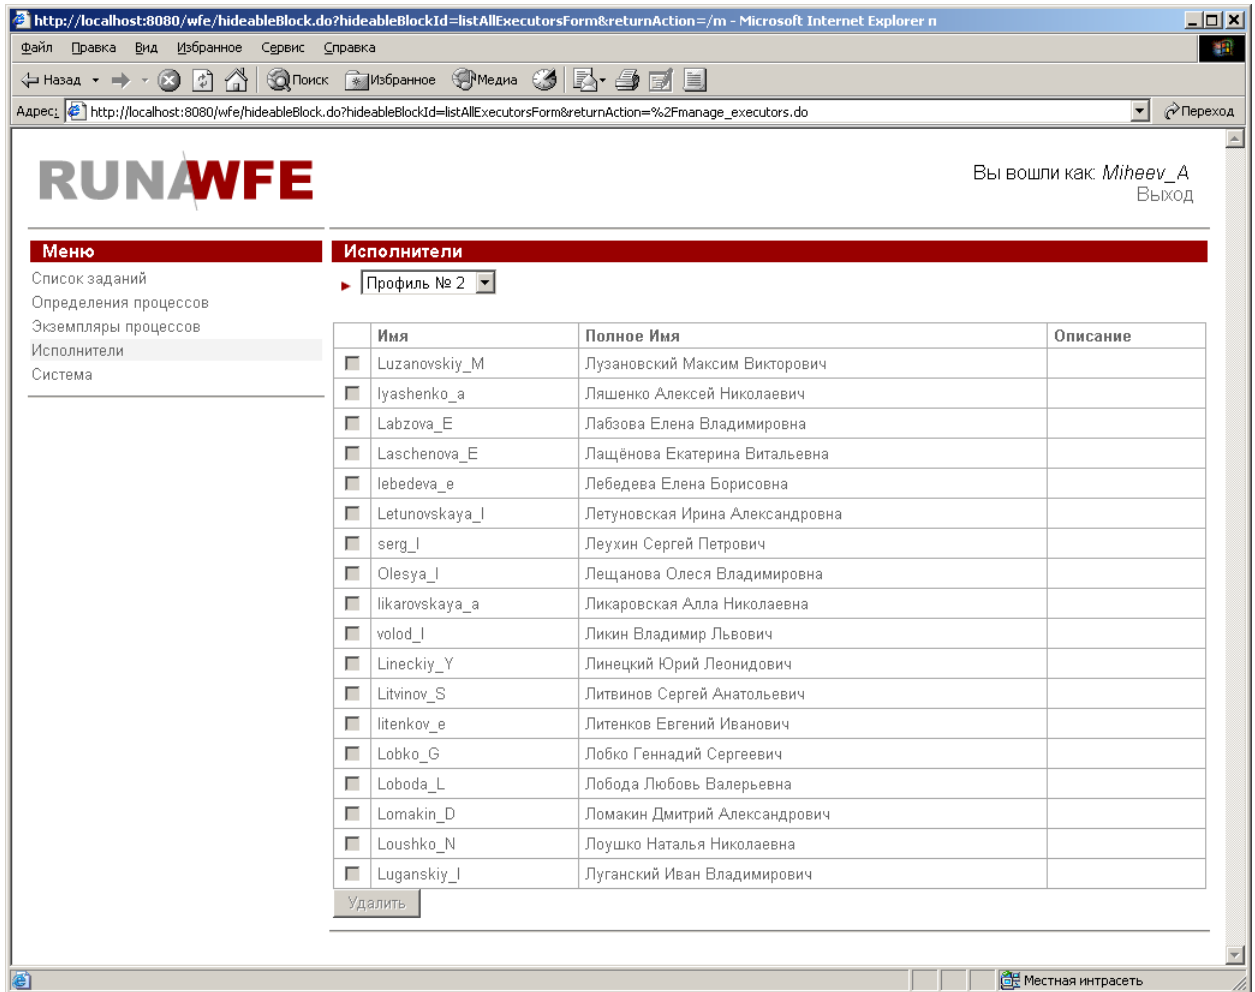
http://localhost:8080/wfe/hideableBlock.do?hideableBlockId=listAllExecutorsForm&returnAction=/m - Microsoft Internet Explorer п

Файл Правка Вид Избранное Сервис Справка

Назад Поиск Избранное Медиа

Адрес: http://localhost:8080/wfe/hideableBlock.do?hideableBlockId=listAllExecutorsForm&returnAction=%2Fmanage_executors.do Переход

RUNAWFE

Вы вошли как: Miheev_A
Выход

Меню
Список заданий
Определения процессов
Экземпляры процессов
Исполнители
Система

Исполнители

Профиль № 2

| | Имя | Полное Имя | Описание |
|---|---|---|---|
| | Luzanovskiy_M | Лузановский Максим Викторович | |
| | lyashenko_a | Ляшенко Алексей Николаевич | |
| | Labzova_E | Лабзова Елена Владимировна | |
| | Laschenova_E | Лащёнова Екатерина Витальевна | |
| | lebedeva_e | Лебедева Елена Борисовна | |
| | Letunovskaya_I | Летуновская Ирина Александровна | |
| | serg_l | Леухин Сергей Петрович | |
| | Olesya_l | Лещанова Олеся Владимировна | |
| | likarovskaya_a | Ликаровская Алла Николаевна | |
| | volod_l | Ликин Владимир Львович | |
| | Lineckiy_Y | Линецкий Юрий Леонидович | |
| | Litvinov_S | Литвинов Сергей Анатольевич | |
| | litenkov_e | Литенков Евгений Иванович | |
| | Lobko_G | Лобко Геннадий Сергеевич | |
| | Loboda_L | Лобода Любовь Валерьевна | |
| | Lomakin_D | Ломакин Дмитрий Александрович | |
| | Loushko_N | Лоушко Наталья Николаевна | |
| | Luganskiy_I | Луганский Иван Владимирович | |

Удалить

Местная интрасеть